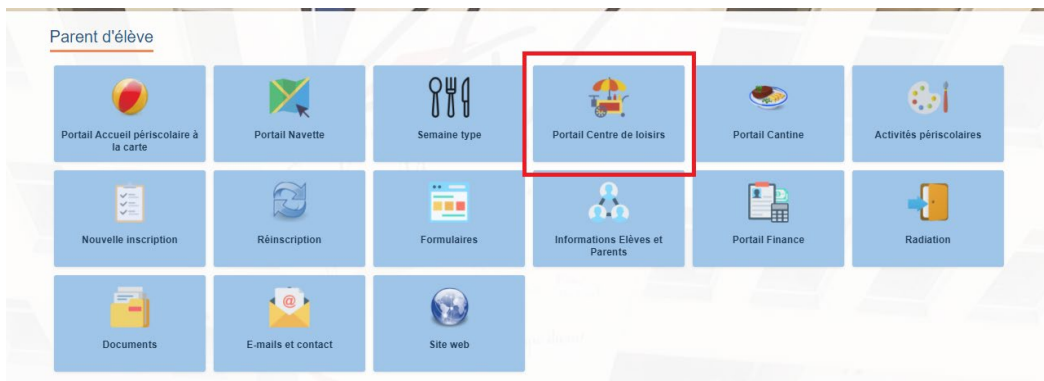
Parent d'élève

Portail Accueil périscolaire à la carte

Portail Navette

Semaine type

Portail Centre de loisirs

Portail Cantine

Activités périscolaires

Nouvelle inscription

Réinscription

Formulaires

Informations Elèves et Parents

Portail Finance

Radiation

Documents

E-mails et contact

Site web